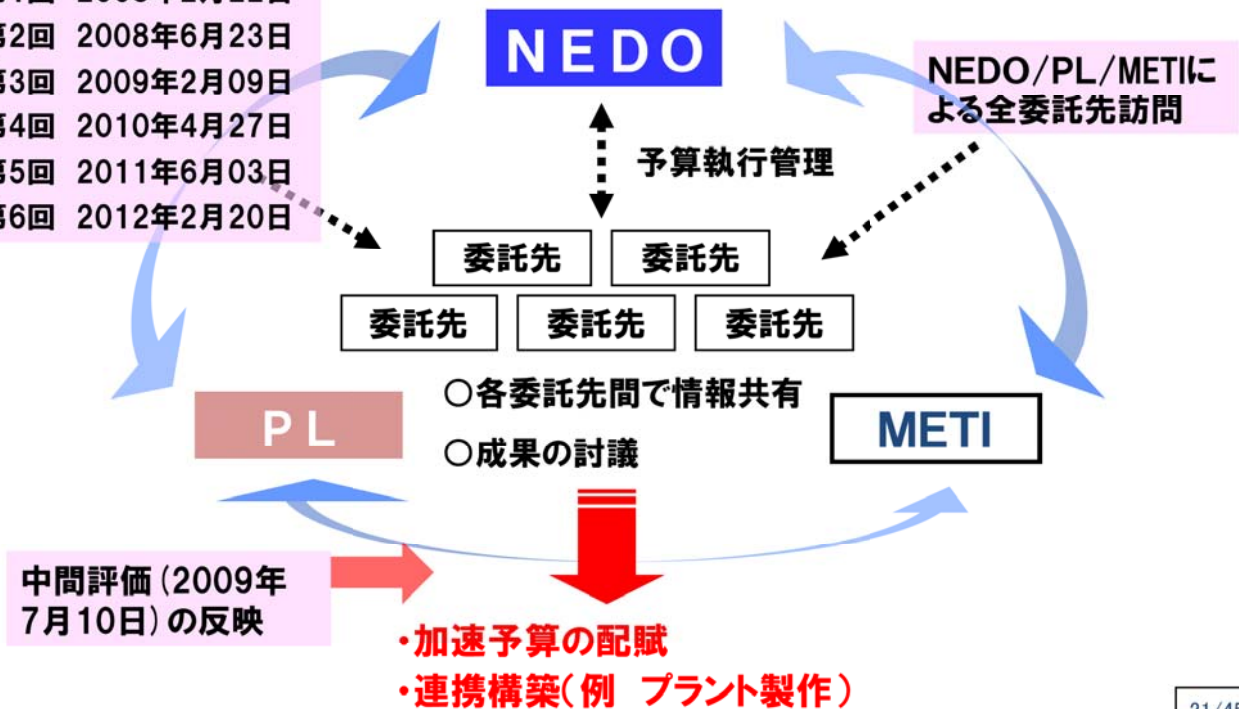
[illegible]
第2回 2008年6月23日
第3回 2009年2月09日
第4回 2010年4月27日
第5回 2011年6月03日
第6回 2012年2月20日

NEDO

NEDO/PL/METIによる全委託先訪問

予算執行管理

委託先
委託先
委託先
委託先
委託先

PL

○各委託先間で情報共有
○成果の討議

METI

中間評価(2009年7月10日)の反映

・加速予算の配賦
・連携構築(例 プラント製作)

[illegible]